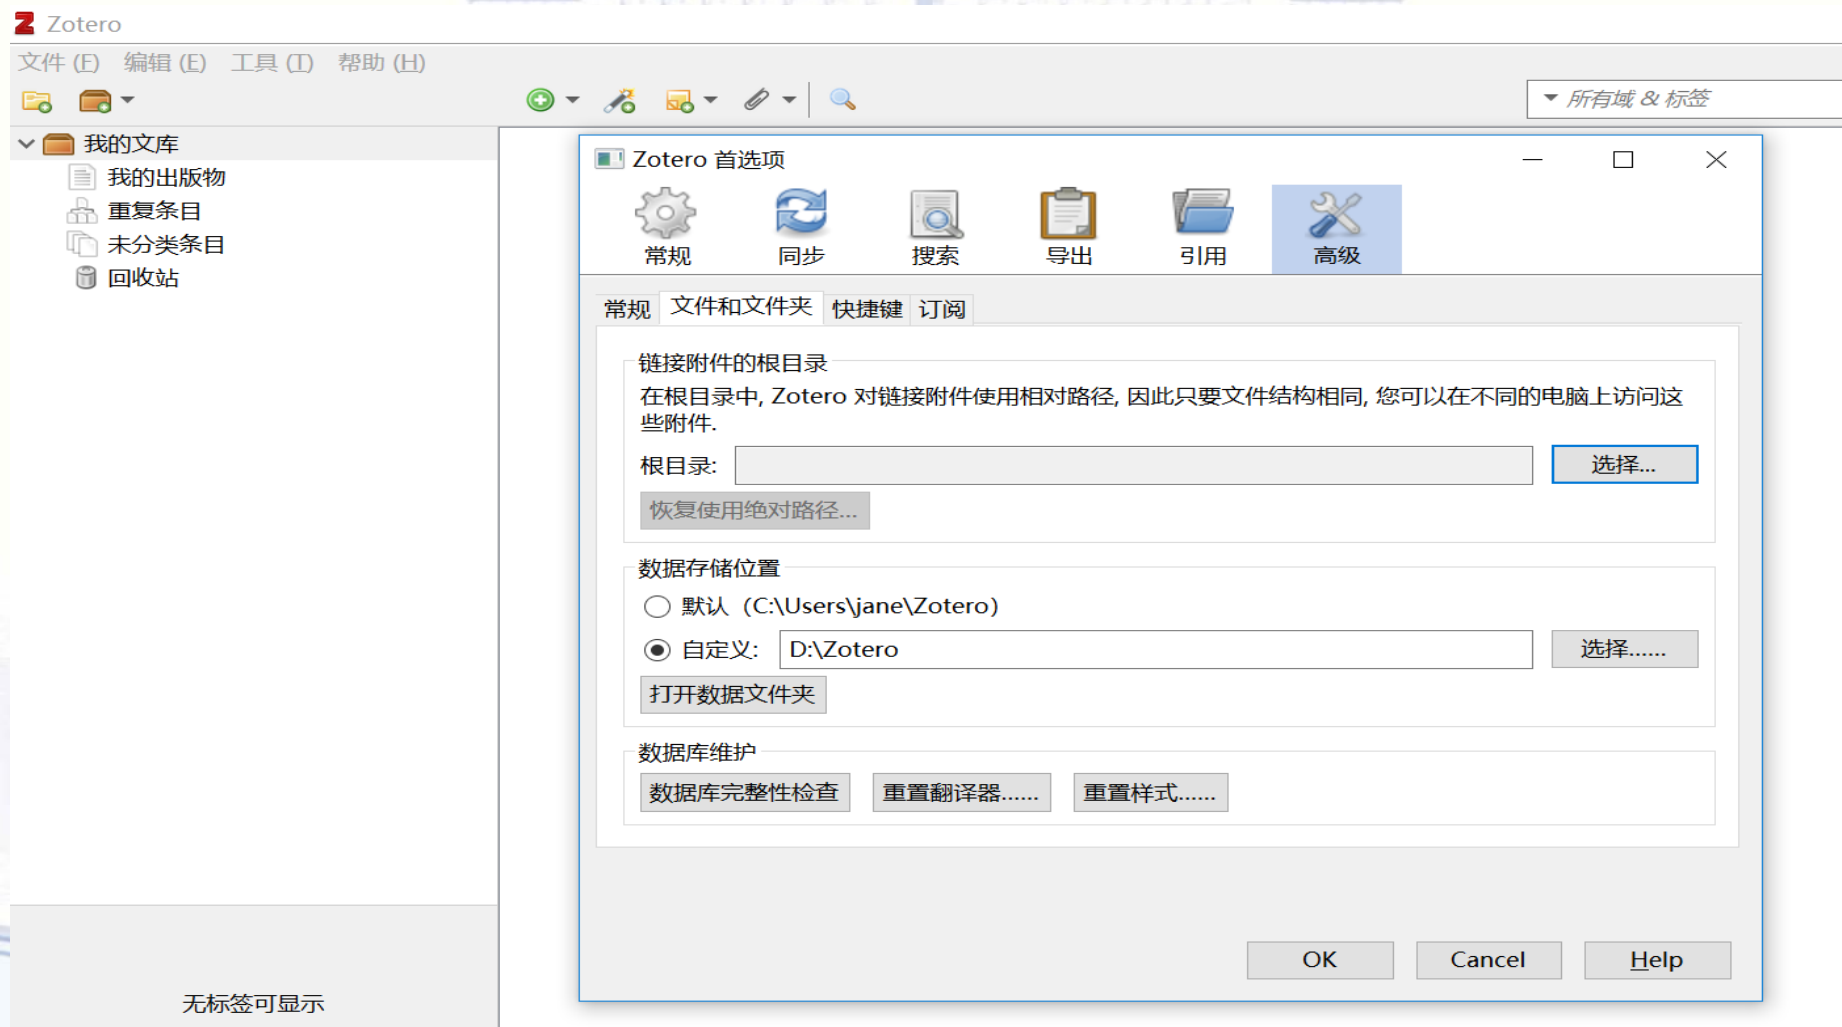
Zotero

文件 (F) 编辑 (E) 工具 (T) 帮助 (H)

所有域 & 标签

我的文库
我的出版物
重复条目
未分类条目
回收站

无标签可显示

Zotero 首选项

常规 同步 搜索 导出 引用 高级

常规 文件和文件夹 快捷键 订阅

链接附件的根目录
在根目录中, Zotero 对链接附件使用相对路径, 因此只要文件结构相同, 您可以在不同的电脑上访问这些附件.
根目录: 选择...
恢复使用绝对路径...

数据存储位置
默认 (C:\Users\jane\Zotero)
自定义: D:\Zotero 选择......
打开数据文件夹

数据库维护
数据库完整性检查 重置翻译器...... 重置样式......

OK Cancel Help